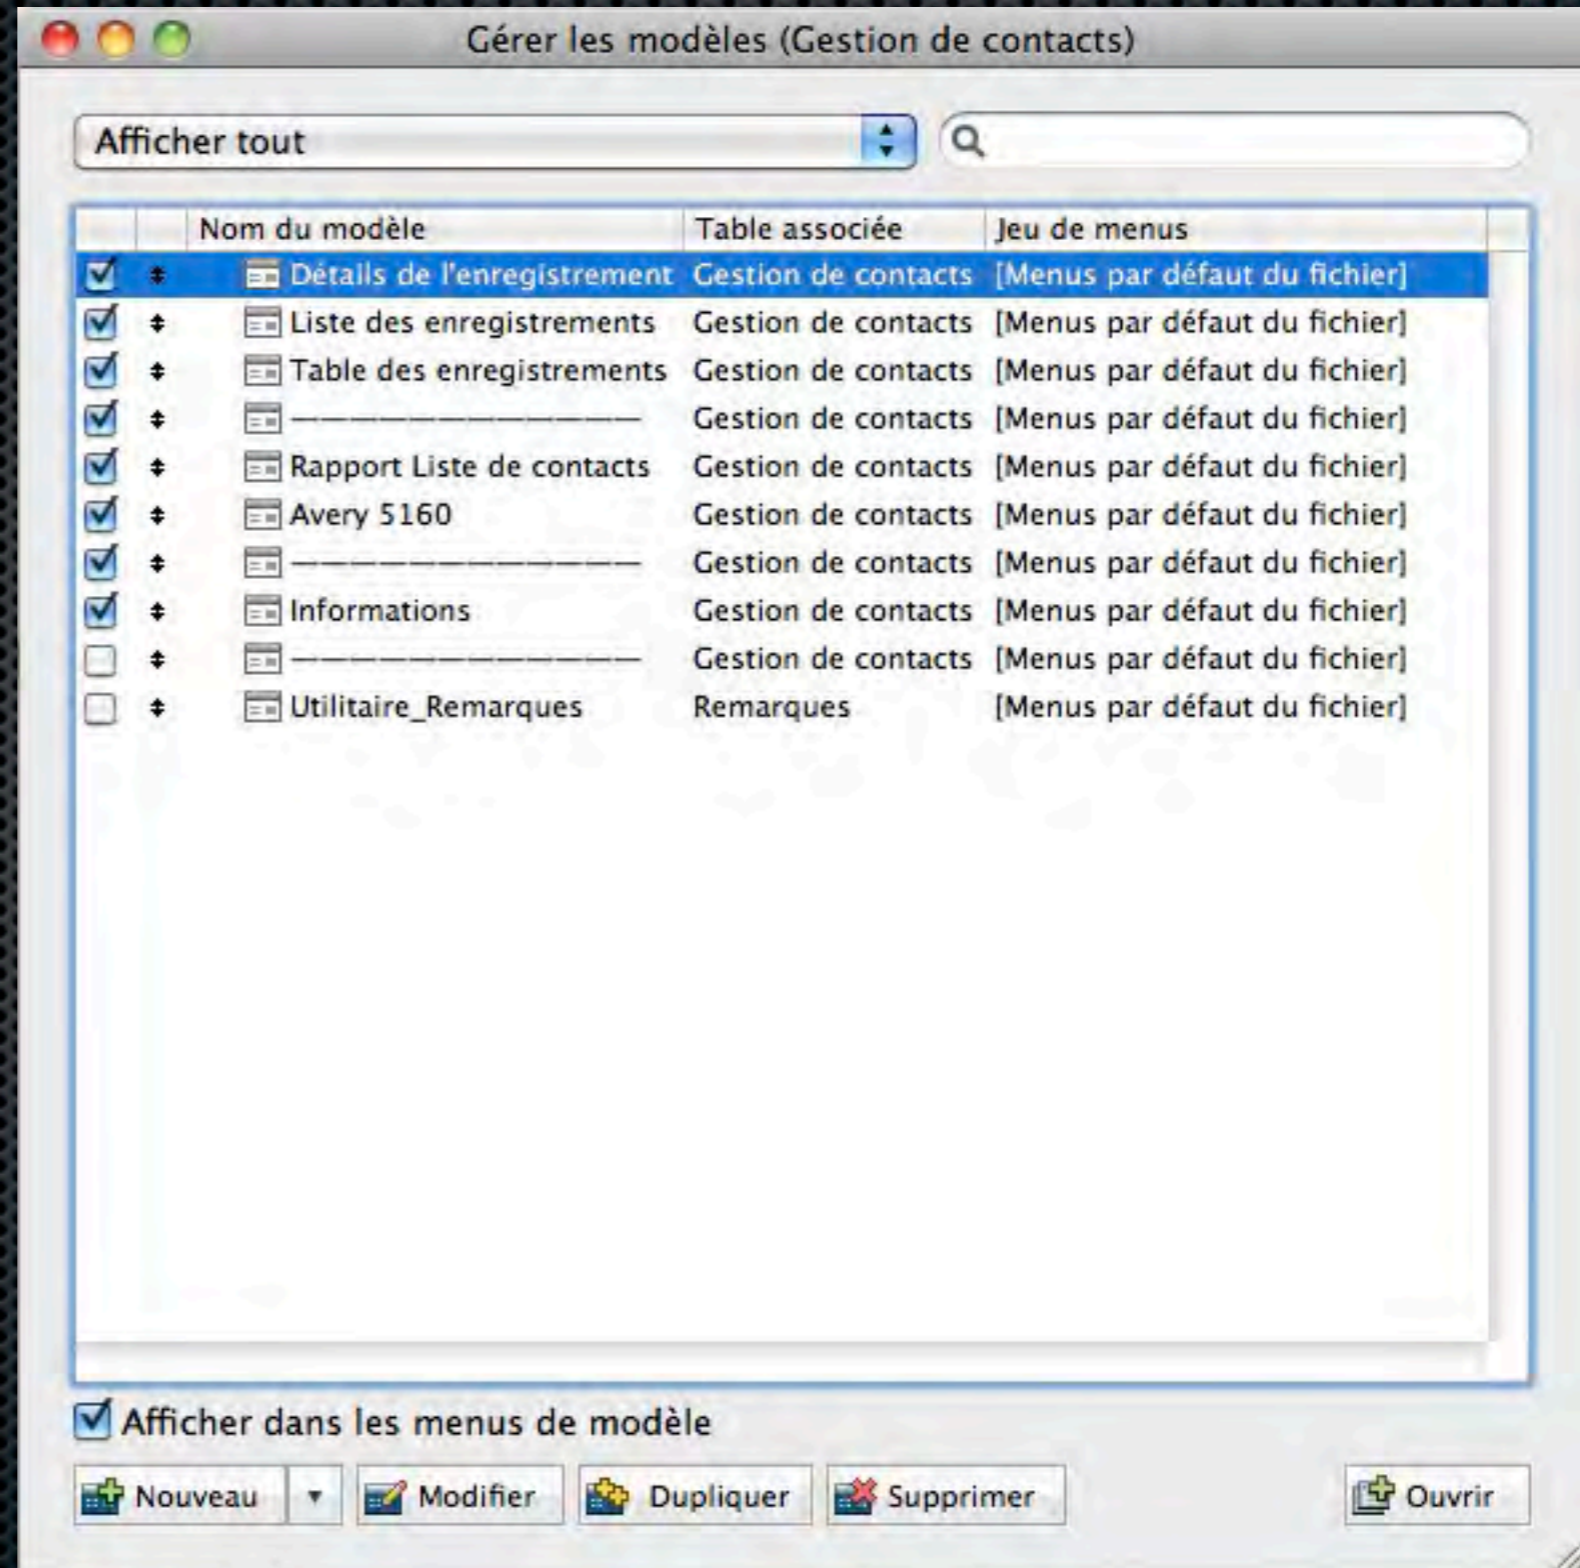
Gérer les modèles (Gestion de contacts)

Afficher tout

| | | Nom du modèle | Table associée | Jeu de menus |
|---|---|---|---|---|
| ☑ | ⬍ | Détails de l'enregistrement | Gestion de contacts | [Menus par défaut du fichier] |
| ☑ | ⬍ | Liste des enregistrements | Gestion de contacts | [Menus par défaut du fichier] |
| ☑ | ⬍ | Table des enregistrements | Gestion de contacts | [Menus par défaut du fichier] |
| ☑ | ⬍ | ——————————— | Gestion de contacts | [Menus par défaut du fichier] |
| ☑ | ⬍ | Rapport Liste de contacts | Gestion de contacts | [Menus par défaut du fichier] |
| ☑ | ⬍ | Avery 5160 | Gestion de contacts | [Menus par défaut du fichier] |
| ☑ | ⬍ | ——————————— | Gestion de contacts | [Menus par défaut du fichier] |
| ☑ | ⬍ | Informations | Gestion de contacts | [Menus par défaut du fichier] |
| ☐ | ⬍ | ——————————— | Gestion de contacts | [Menus par défaut du fichier] |
| ☐ | ⬍ | Utilitaire_Remarques | Remarques | [Menus par défaut du fichier] |

Afficher dans les menus de modèle

Nouveau ▾ Modifier Dupliquer Supprimer Ouvrir